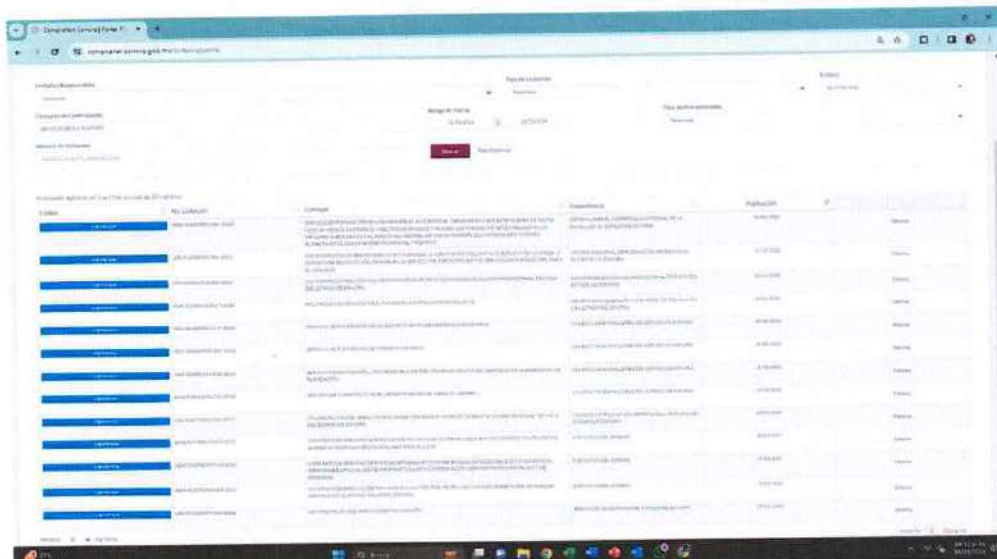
Compranet Sonora Portal

compranet.sonora.gob.mx

Unidades Responsables

Tipo de concursos

Estatus

Concurso de Contratación

Rango de Fechas

Tipo Ayuda Aplicación

Número de Concurso

Buscar

Restablecer

Clave

No. Licitación

Concepto

Dependencia

Publicación

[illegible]